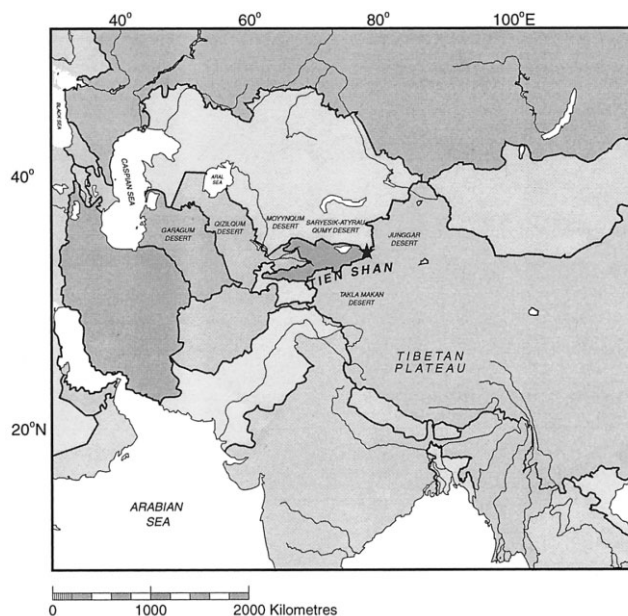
40°
60°
80°
100°E
40°
20°N
BLACK SEA
CASPIAN SEA
ARAL SEA
GARAGUM DESERT
QIZILQUM DESERT
MOIYNQUM DESERT
SARYESIK-ATYRAU QUMY DESERT
JUNGGAR DESERT
TIEN SHAN
TAKLA MAKAN DESERT
TIBETAN PLATEAU
ARABIAN SEA
0
1000
2000 Kilometres